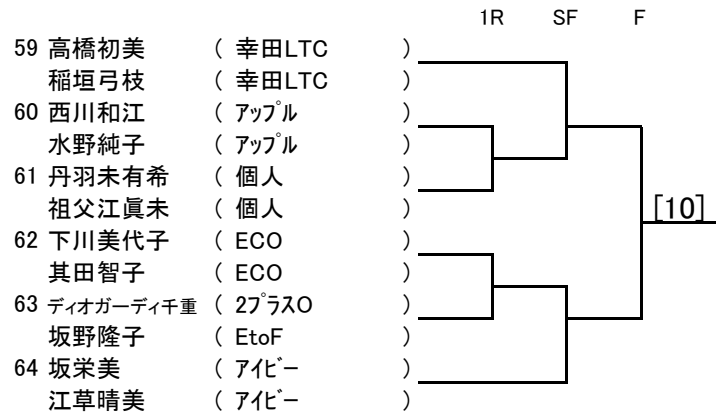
1R SF F

| | | |
|---|---|---|
| 59 | 高橋初美 | ( 幸田LTC ) |
| | 稲垣弓枝 | ( 幸田LTC ) |
| 60 | 西川和江 | ( ｱｯﾌﾟﾙ ) |
| | 水野純子 | ( ｱｯﾌﾟﾙ ) |
| 61 | 丹羽未有希 | ( 個人 ) |
| | 祖父江眞未 | ( 個人 ) |
| 62 | 下川美代子 | ( ECO ) |
| | 其田智子 | ( ECO ) |
| 63 | ディオガーディ千重 | ( 2ﾌﾟﾗｽO ) |
| | 坂野隆子 | ( EtoF ) |
| 64 | 坂栄美 | ( ｱｲﾋﾞｰ ) |
| | 江草晴美 | ( ｱｲﾋﾞｰ ) |

[10]